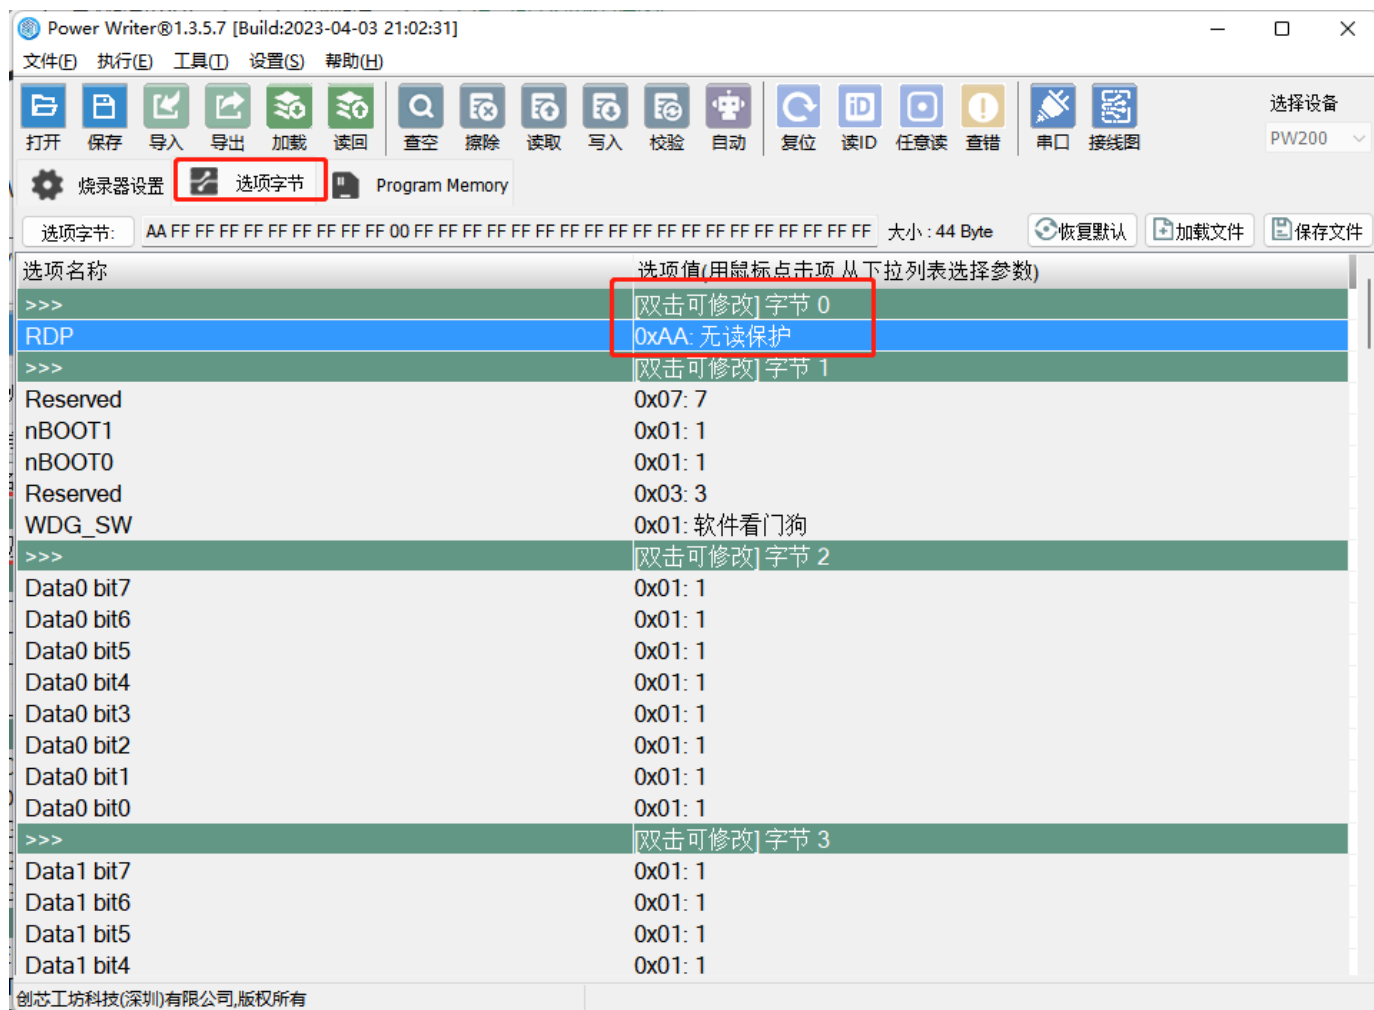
Power Writer®1.3.5.7 [Build:2023-04-03 21:02:31]

文件(F) 执行(E) 工具(T) 设置(S) 帮助(H)

打开 保存 导入 导出 加载 读回 查空 擦除 读取 写入 校验 自动 复位 读ID 任意读 查错 串口 接线图

选择设备
PW200

烧录器设置 选项字节 Program Memory

选项字节: AA FF FF FF FF FF FF FF FF FF 00 FF FF FF FF FF FF FF FF FF FF FF FF FF FF FF FF FF FF FF 大小 : 44 Byte 恢复默认 加载文件 保存文件

| 选项名称 | 选项值(用鼠标点击项 从下拉列表选择参数) |
|---|---|
| >>> | [双击可修改] 字节 0 |
| RDP | 0xAA: 无读保护 |
| >>> | [双击可修改] 字节 1 |
| Reserved | 0x07: 7 |
| nBOOT1 | 0x01: 1 |
| nBOOT0 | 0x01: 1 |
| Reserved | 0x03: 3 |
| WDG_SW | 0x01: 软件看门狗 |
| >>> | [双击可修改] 字节 2 |
| Data0 bit7 | 0x01: 1 |
| Data0 bit6 | 0x01: 1 |
| Data0 bit5 | 0x01: 1 |
| Data0 bit4 | 0x01: 1 |
| Data0 bit3 | 0x01: 1 |
| Data0 bit2 | 0x01: 1 |
| Data0 bit1 | 0x01: 1 |
| Data0 bit0 | 0x01: 1 |
| >>> | [双击可修改] 字节 3 |
| Data1 bit7 | 0x01: 1 |
| Data1 bit6 | 0x01: 1 |
| Data1 bit5 | 0x01: 1 |
| Data1 bit4 | 0x01: 1 |

创芯工坊科技(深圳)有限公司,版权所有